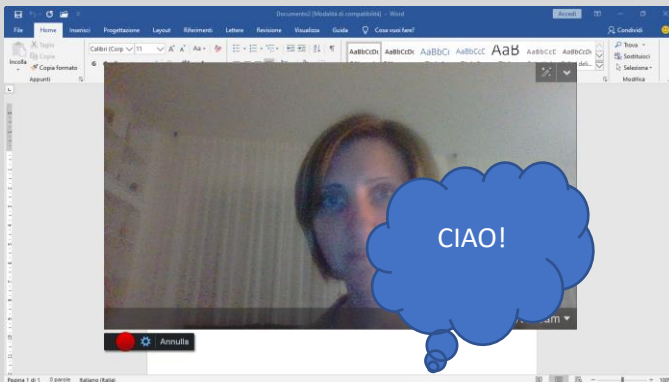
Documento2 [Modalità di compatibilità] - Word
Accedi

File
Home
Inserisci
Progettazione
Layout
Riferimenti
Lettere
Revisione
Visualizza
Guida
Cosa vuoi fare?
Condividi

Incolla
Taglia
Copia
Copia formato
Appunti
Calibri (Corp
11
AaBbCcDc
AaBbCcDc
AaBbCc
AaBbCcC
AaB
AaBbCcC
AaBbCcDc
Trova
Sostituisci
Seleziona
Modifica

CIAO!

Annulla

Pagina 1 di 1
0 parole
Italiano (Italia)